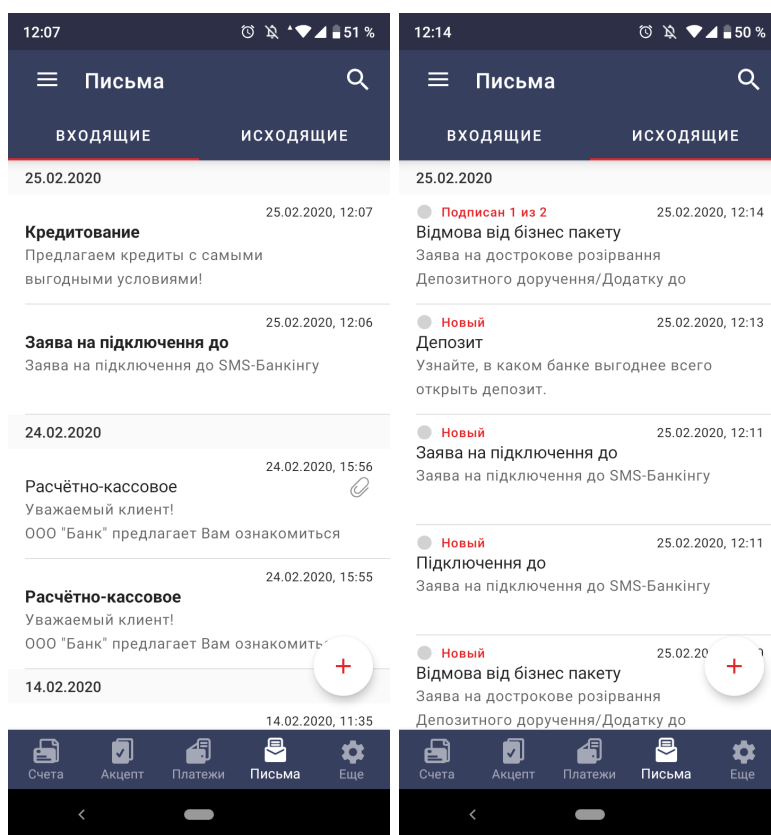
12:07 51 %

Письма

ВХОДЯЩИЕ ИСХОДЯЩИЕ

25.02.2020

25.02.2020, 12:07
Кредитование
Предлагаем кредиты с самыми выгодными условиями!

25.02.2020, 12:06
Заява на підключення до
Заява на підключення до SMS-Банкінгу

24.02.2020

24.02.2020, 15:56
Расчётно-кассовое
Уважаемый клиент!
ООО "Банк" предлагает Вам ознакомиться

24.02.2020, 15:55
Расчётно-кассовое
Уважаемый клиент!
ООО "Банк" предлагает Вам ознакомить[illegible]

14.02.2020

14.02.2020, 11:35

+

Счета Акцепт Платежи Письма Еще

12:14 50 %

Письма

ВХОДЯЩИЕ ИСХОДЯЩИЕ

25.02.2020

Подписан 1 из 2 25.02.2020, 12:14
Відмова від бізнес пакету
Заява на дострокове розірвання Депозитного доручення/Додатку до

Новый 25.02.2020, 12:13
Депозит
Узнайте, в каком банке выгоднее всего открыть депозит.

Новый 25.02.2020, 12:11
Заява на підключення до
Заява на підключення до SMS-Банкінгу

Новый 25.02.2020, 12:11
Підключення до
Заява на підключення до SMS-Банкінгу

Новый 25.02.2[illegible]
Відмова від бізнес пакету
Заява на дострокове розірвання Депозитного доручення/Додатку до

+

Счета Акцепт Платежи Письма Еще